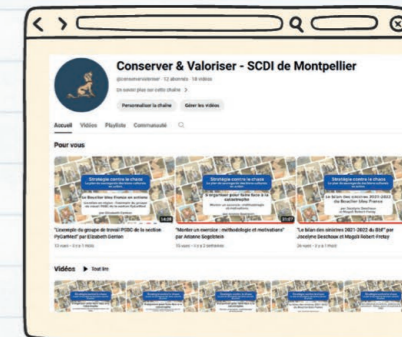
Conserver & Valoriser - SCDI de Montpellier

@conserveravaloriser · 12 abonnés · 18 vidéos

En savoir plus sur cette chaîne >

Personnaliser la chaîne

Gérer les vidéos

Accueil

Vidéos

Playlists

Communauté

Pour vous

Stratégie contre le chaos

Le Boucher Idea France en action

Stratégie contre le chaos

Stratégie contre le chaos

Le bilan des années 2021-2022 du Boucher Idea France

14:28

21:07

"L'exemple du groupe de travail PCBC de la section PoCoMind" par Elisabeth Gorrian

"Monter un exercice : méthodologie et motivations" par Antoine Sagnières

"Le bilan des années 2021-2022 du BIdF" par Jocelyne Deschaux et Magali Robert-Finlay

Vidéos

Tout lire